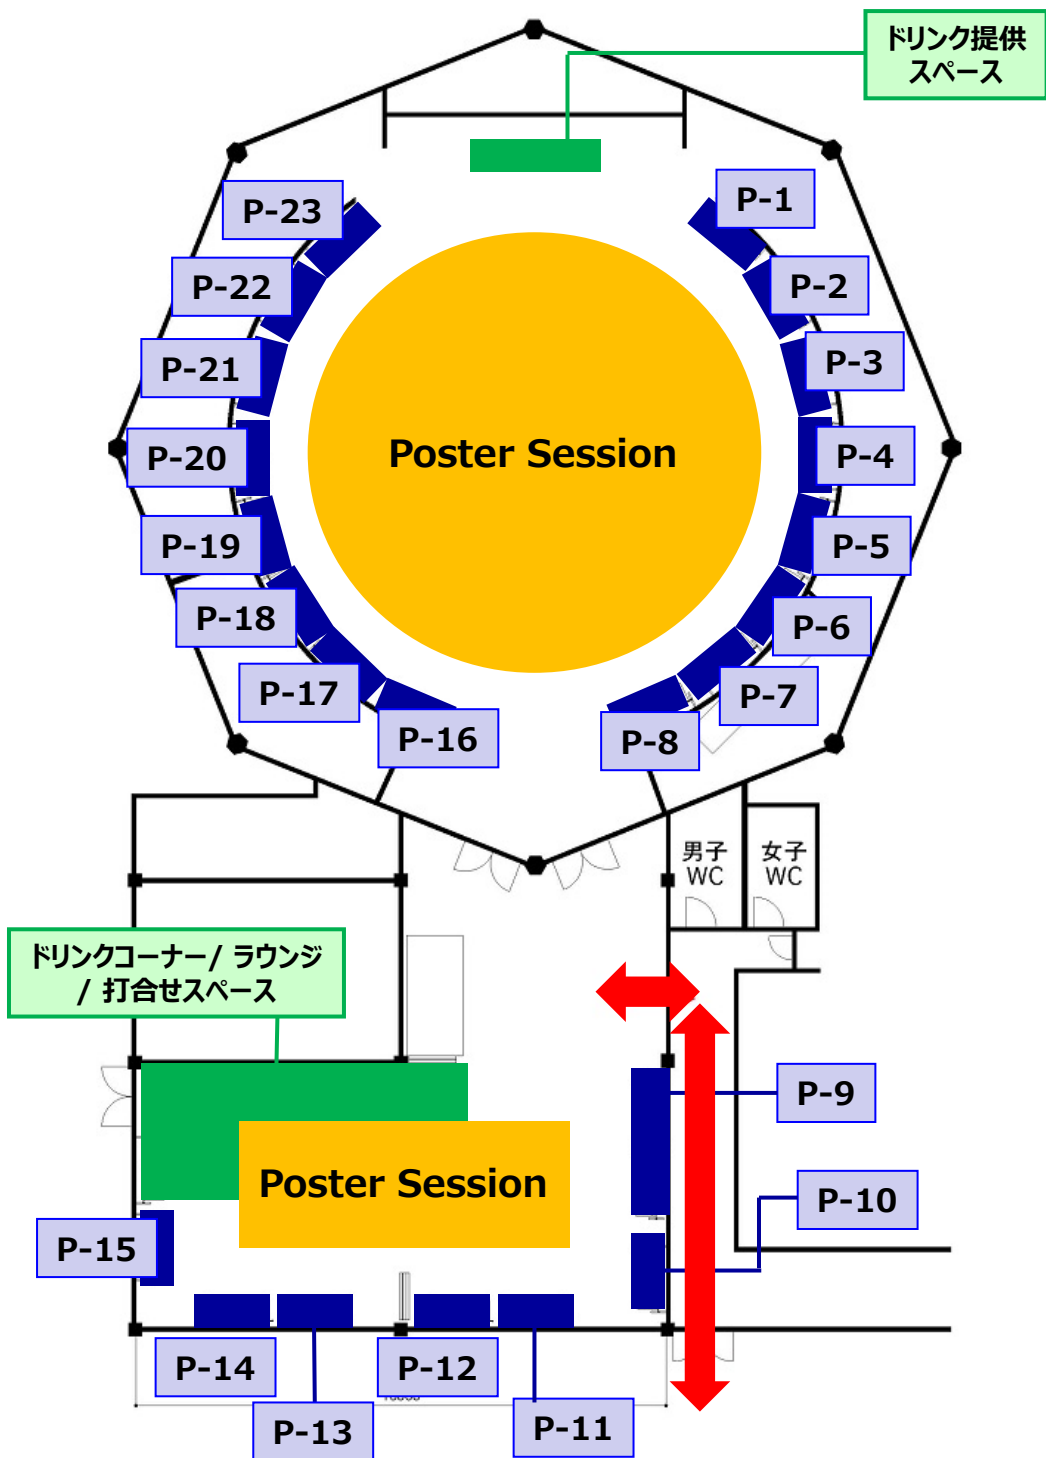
ドリンク提供スペース

P-23
P-1
P-22
P-2
P-21
P-3
Poster Session
P-20
P-4
P-19
P-5
P-18
P-6
P-17
P-7
P-16
P-8

男子 WC
女子 WC

ドリンクコーナー/ ラウンジ / 打合せスペース

P-9
Poster Session
P-10
P-15
P-14
P-12
P-13
P-11